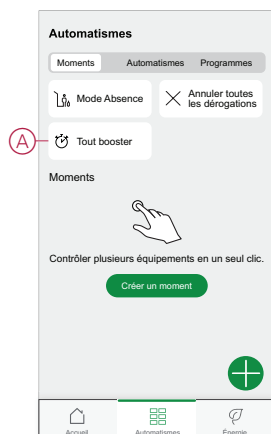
Automatismes

Moments Automatismes Programmes

Mode Absence

Annuler toutes les dérogations

A

Tout booster

Moments

Contrôler plusieurs équipements en un seul clic.

Créer un moment

Accueil Automatismes Énergie